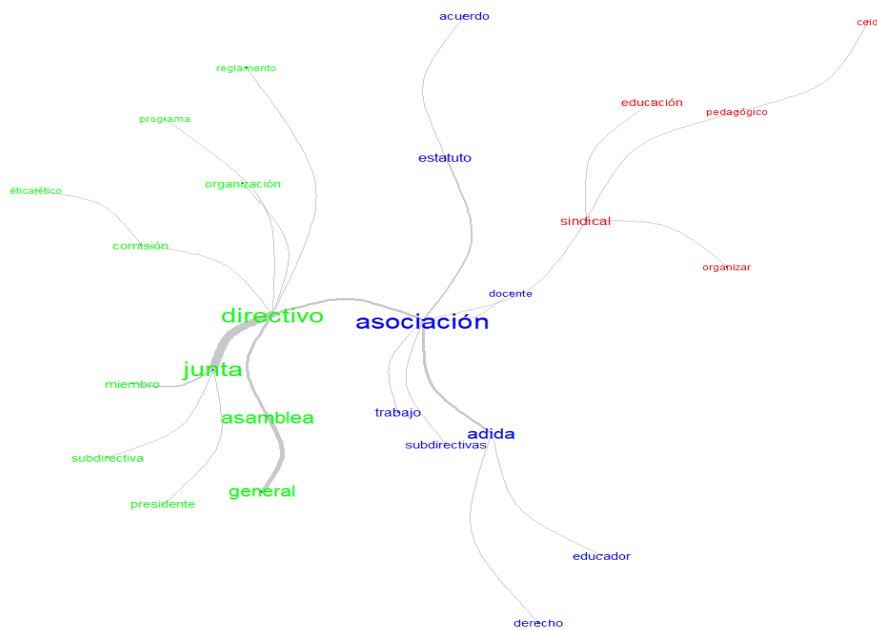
acuerdo

ceid

educación

pedagógico

reglamento

programa

estatuto

organización

ética/ético

sindical

comisión

organizar

docente

directivo

asociación

junta

miembro

trabajo

asamblea

adida

subdirectivas

subdirectiva

general

presidente

educador

derecho